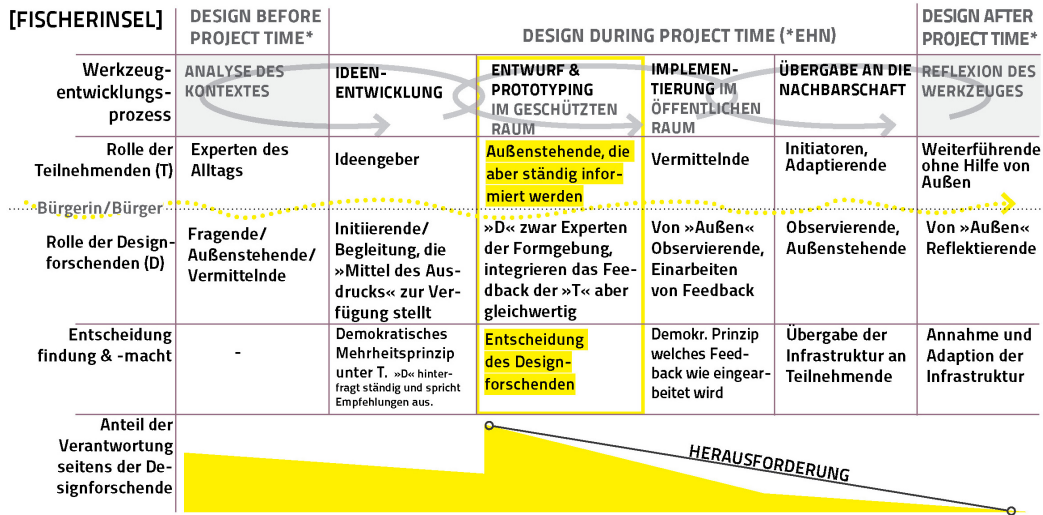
| [FISCHERINSEL] | DESIGN BEFORE PROJECT TIME* | DESIGN DURING PROJECT TIME (*EHN) | | | | DESIGN AFTER PROJECT TIME* |
|---|---|---|---|---|---|---|
| Werkzeugentwicklungsprozess | ANALYSE DES KONTEXTES | IDEENENTWICKLUNG | ENTWURF & PROTOTYPING IM GESCHÜTZTEN RAUM | IMPLEMENTIERUNG IM ÖFFENTLICHEN RAUM | ÜBERGABE AN DIE NACHBARSCHAFT | REFLEXION DES WERKZEUGES |
| Rolle der Teilnehmenden (T) | Experten des Alltags | Ideengeber | Außenstehende, die aber ständig informiert werden | Vermittelnde | Initiatoren, Adaptierende | Weiterführende ohne Hilfe von Außen |
| Bürgerin/Bürger | | | | | | |
| Rolle der Designforschenden (D) | Fragende/ Außenstehende/ Vermittelnde | Initiierende/ Begleitung, die »Mittel des Ausdrucks« zur Verfügung stellt | »D« zwar Experten der Formgebung, integrieren das Feedback der »T« aber gleichwertig | Von »Außen« Observierende, Einarbeiten von Feedback | Observierende, Außenstehende | Von »Außen« Reflektierende |
| Entscheidung findung & -macht | - | Demokratisches Mehrheitsprinzip unter T. »D« hinterfragt ständig und spricht Empfehlungen aus. | Entscheidung des Designforschenden | Demokr. Prinzip welches Feedback wie eingearbeitet wird | Übergabe der Infrastruktur an Teilnehmende | Annahme und Adaption der Infrastruktur |
| Anteil der Verantwortung seitens der Designforschende | | | HERAUSFORDERUNG | | | |